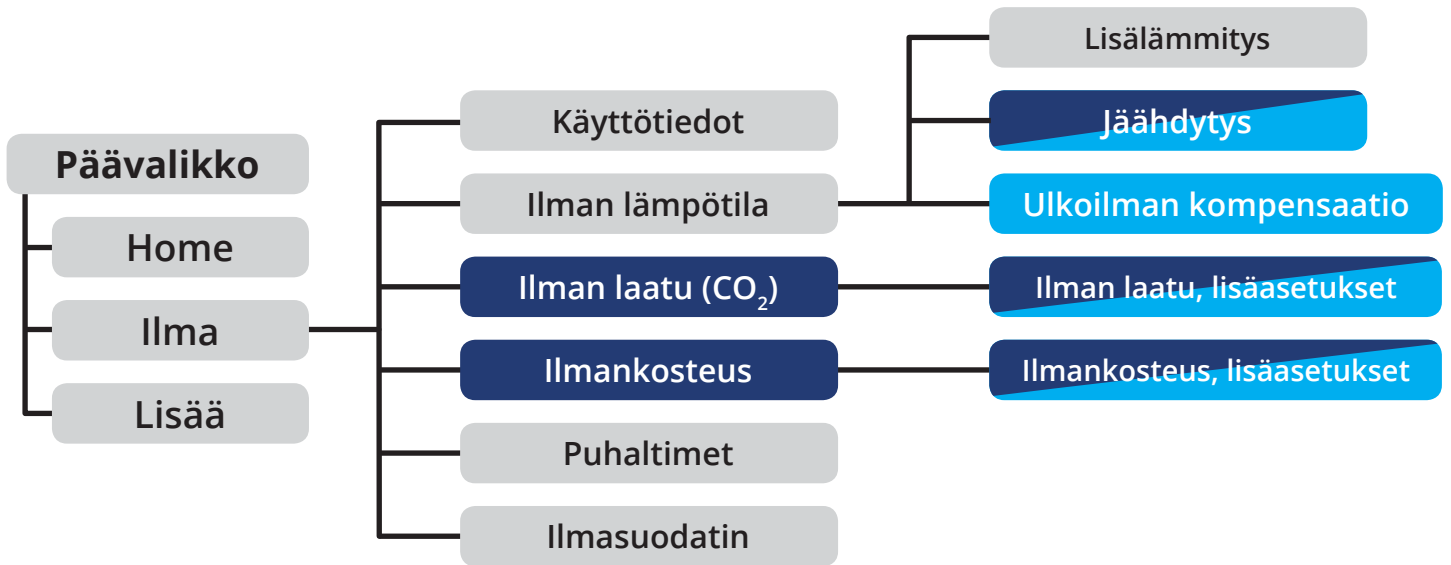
Päävalikko

Home

Ilma

Lisää

Käyttötiedot

Ilman lämpötila

Ilman laatu ($CO_2$)

Ilmankosteus

Puhaltimet

Ilmasuodatin

Lisälämmitys

Jäähdytys

Ulkoilman kompensaatio

Ilman laatu, lisäasetukset

Ilmankosteus, lisäasetukset